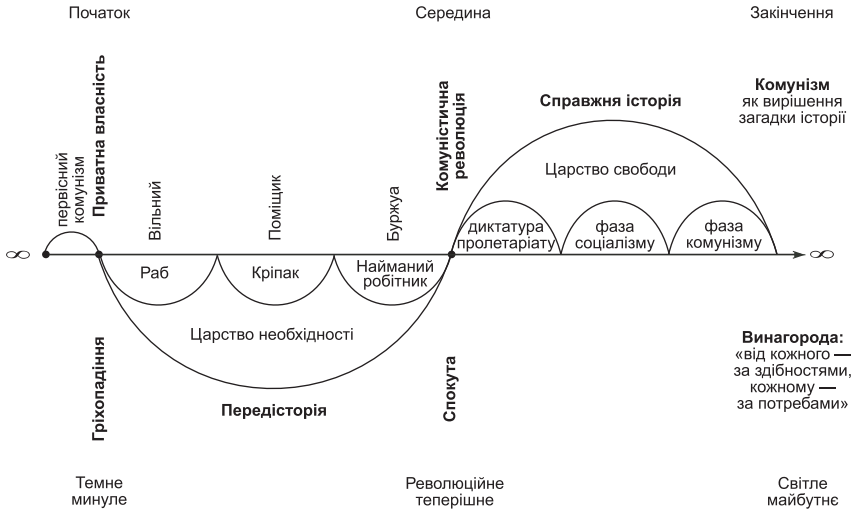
Початок

Середина

Закінчення

Приватна власність

первісний комунізм

Комуністична революція

Справжня історія

Комунізм
як вирішення загадки історії

Царство свободи

Вільний

Поміщик

Буржуа

$\infty$

диктатура пролетаріату

фаза соціалізму

фаза комунізму

$\infty$

Раб

Кріпак

Найманий робітник

Царство необхідності

Гріхопадіння

Спокута

Винагорода:
«від кожного — за здібностями, кожному — за потребами»

Передісторія

Темне минуле

Революційне теперішне

Світле майбутнє